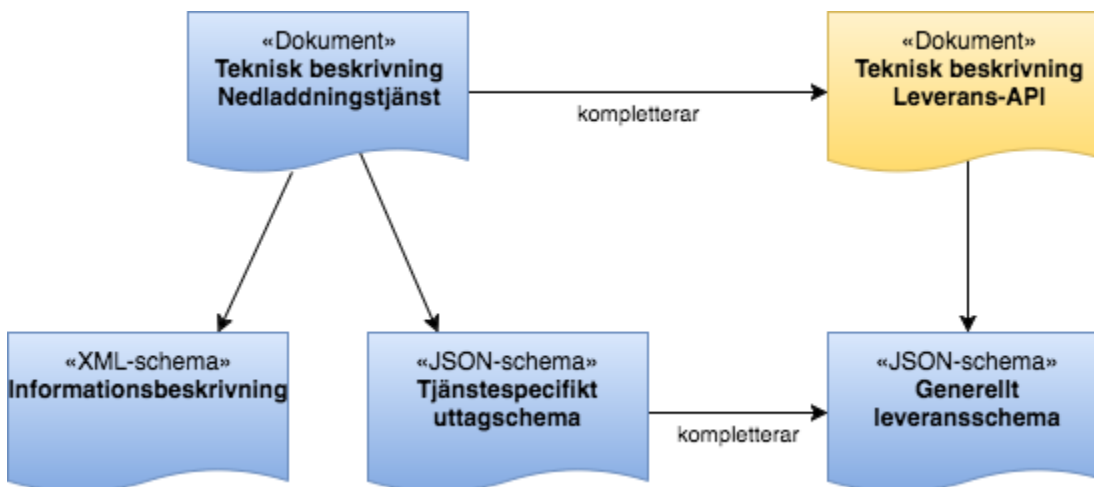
«Dokument»
Teknisk beskrivning
Nedladdningstjänst

kompletterar

«Dokument»
Teknisk beskrivning
Leverans-API

«XML-schema»
Informationsbeskrivning

«JSON-schema»
Tjänstespecifikt
uttagschema

kompletterar

«JSON-schema»
Generellt
leveransschema